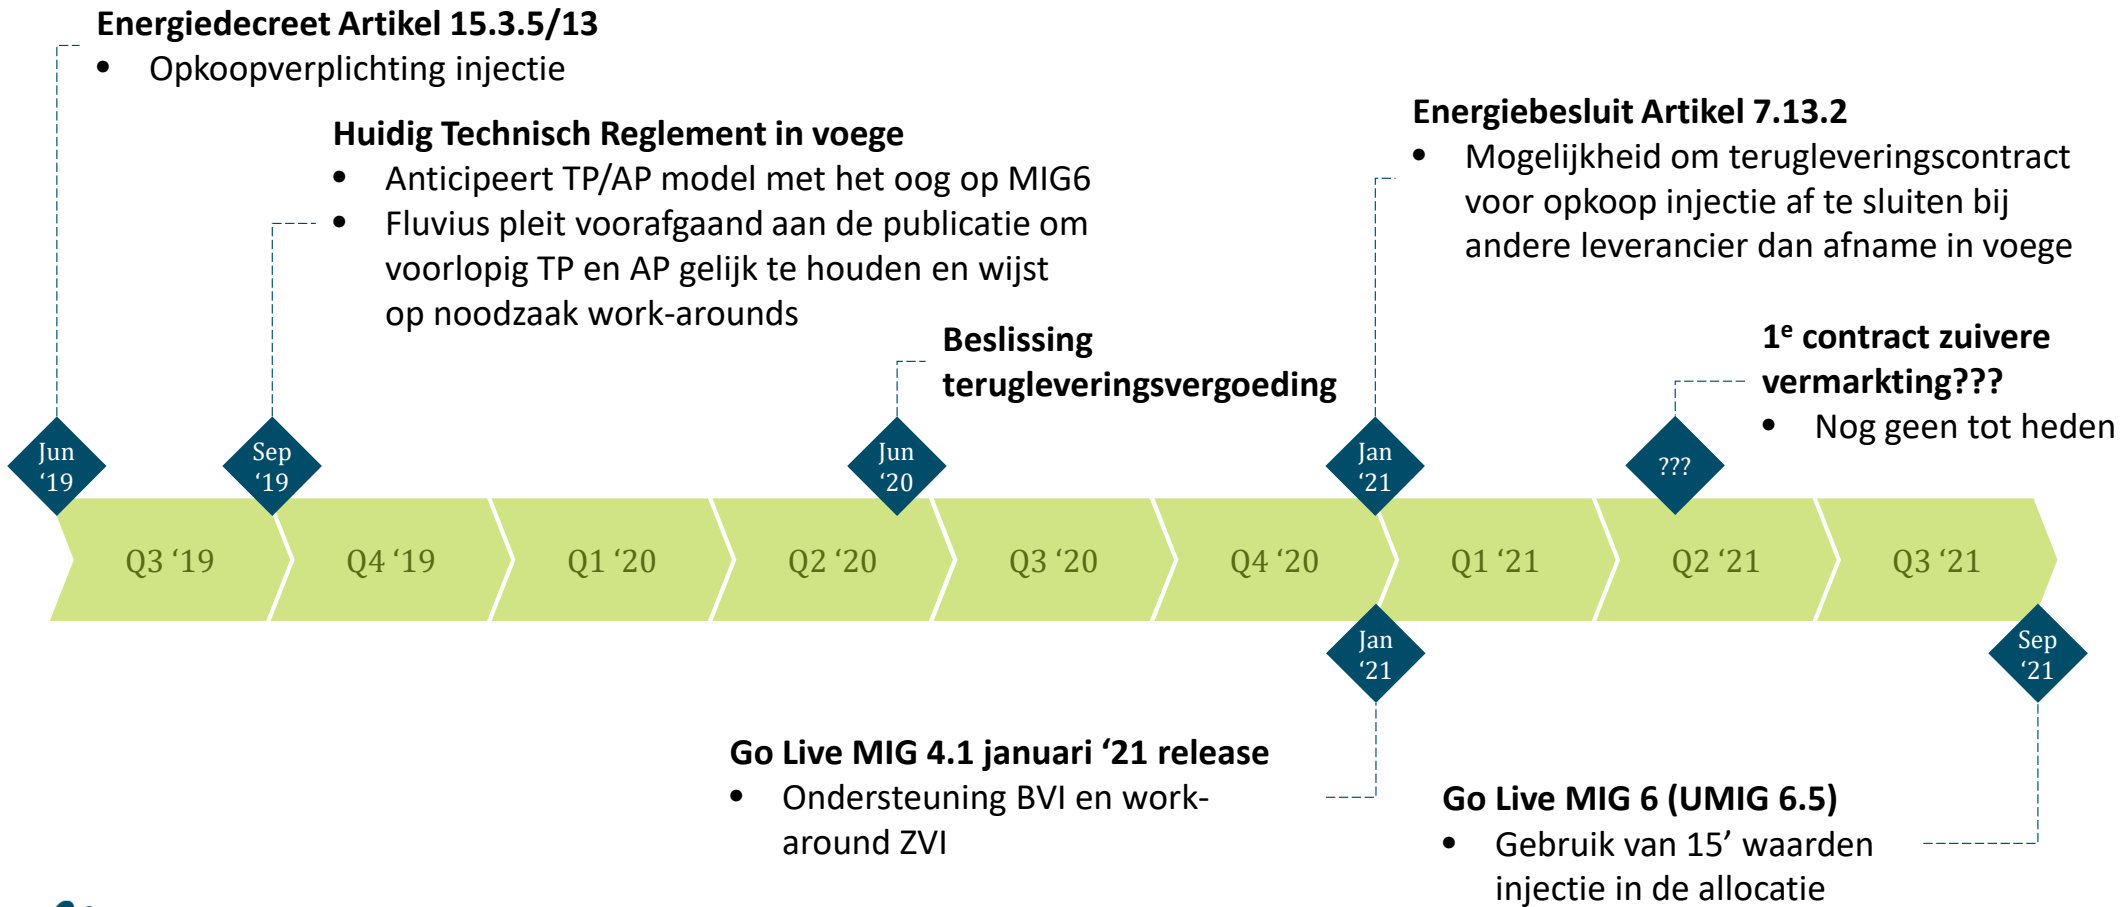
**Energiedecreet Artikel 15.3.5/13**
- Opkoopverplichting injectie

**Huidig Technisch Reglement in voege**
- Anticipeert TP/AP model met het oog op MIG6
- Fluvius pleit voorafgaand aan de publicatie om voorlopig TP en AP gelijk te houden en wijst op noodzaak work-arounds

**Energiebesluit Artikel 7.13.2**
- Mogelijkheid om terugleveringscontract voor opkoop injectie af te sluiten bij andere leverancier dan afname in voege

**Beslissing terugleveringsvergoeding**

**1$^{e}$ contract zuivere vermarkting???**
- Nog geen tot heden

Jun '19

Sep '19

Jun '20

Jan '21

???

Q3 '19

Q4 '19

Q1 '20

Q2 '20

Q3 '20

Q4 '20

Q1 '21

Q2 '21

Q3 '21

Jan '21

Sep '21

**Go Live MIG 4.1 januari '21 release**
- Ondersteuning BVI en work-around ZVI

**Go Live MIG 6 (UMIG 6.5)**
- Gebruik van 15' waarden injectie in de allocatie